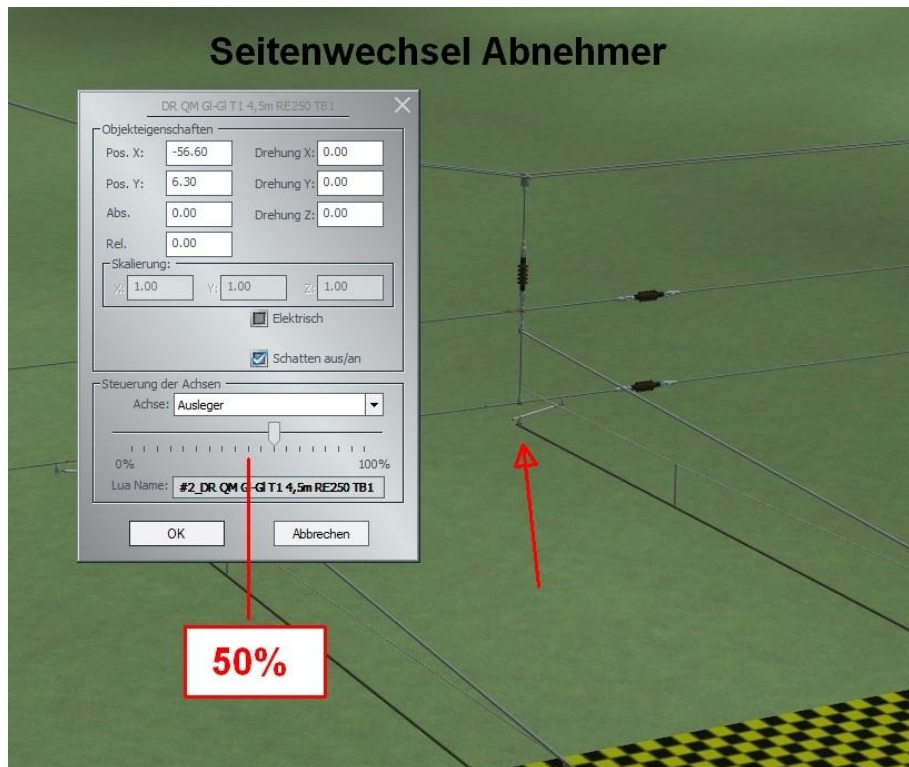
Seitenwechsel Abnehmer

DR QM Gl-Gl T1 4,5m RE250 TB1

Objekteigenschaften

Pos. X: -56.60
Drehung X: 0.00
Pos. Y: 6.30
Drehung Y: 0.00
Abs. 0.00
Drehung Z: 0.00
Rel. 0.00

Skalierung:
X: 1.00
Y: 1.00
Z: 1.00

Elektrisch

Schatten aus/an

Steuerung der Achsen
Achse: Ausleger

0%
100%

Lua Name: #2_DR QM Gl-Gl T1 4,5m RE250 TB1

OK
Abbrechen

50%